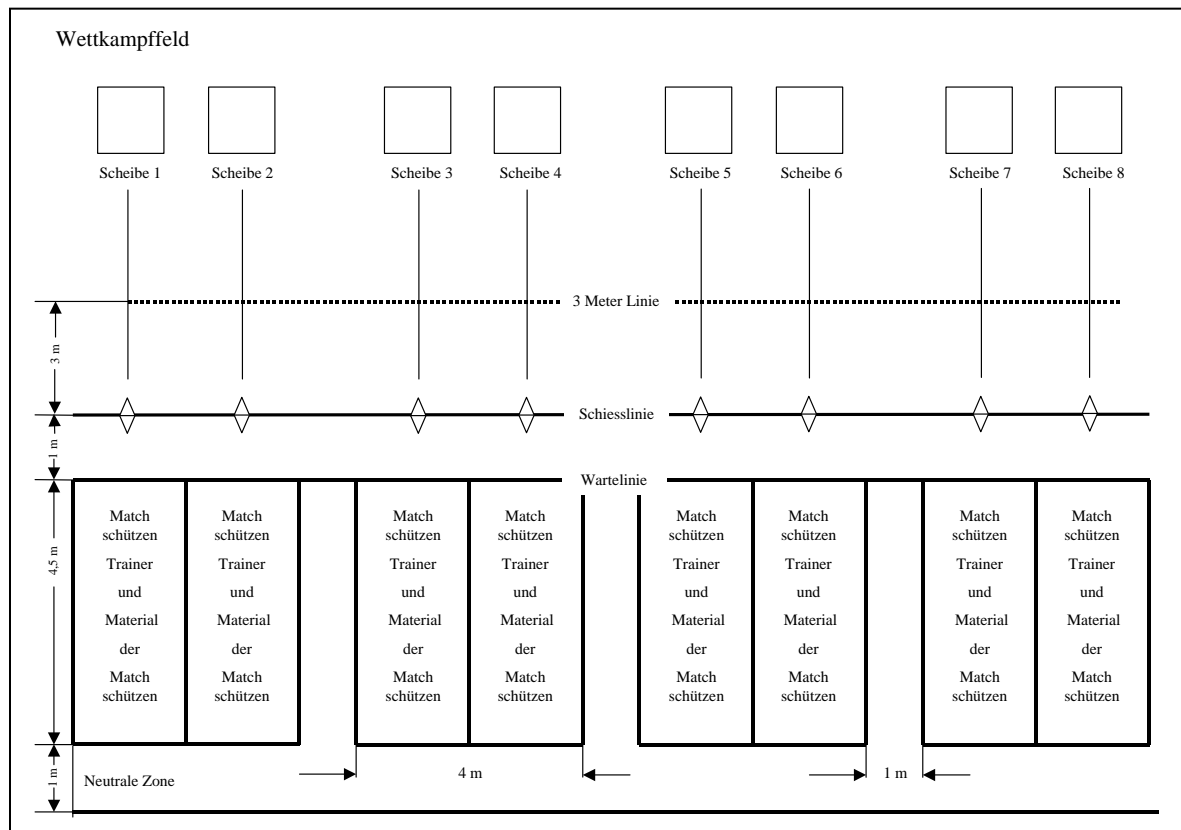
Wettkampffeld

Scheibe 1 Scheibe 2 Scheibe 3 Scheibe 4 Scheibe 5 Scheibe 6 Scheibe 7 Scheibe 8

3 Meter Linie

3 m

Schiesslinie

1 m

Wartelinie

4,5 m

Match schützen Trainer und Material der Match schützen

Match schützen Trainer und Material der Match schützen

Match schützen Trainer und Material der Match schützen

Match schützen Trainer und Material der Match schützen

Match schützen Trainer und Material der Match schützen

Match schützen Trainer und Material der Match schützen

Match schützen Trainer und Material der Match schützen

Match schützen Trainer und Material der Match schützen

1 m

Neutrale Zone

4 m

1 m